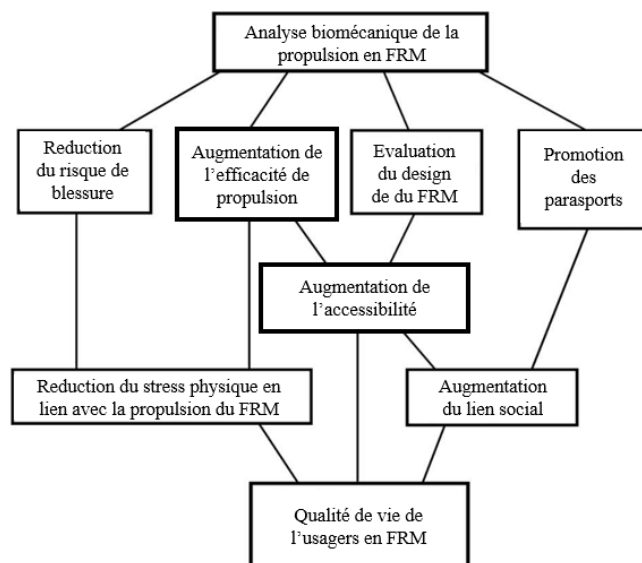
Analyse biomécanique de la propulsion en FRM

Reduction du risque de blessure

Augmentation de l'efficacité de propulsion

Evaluation du design de du FRM

Promotion des parasports

Augmentation de l'accessibilité

Reduction du stress physique en lien avec la propulsion du FRM

Augmentation du lien social

Qualité de vie de l'usagers en FRM